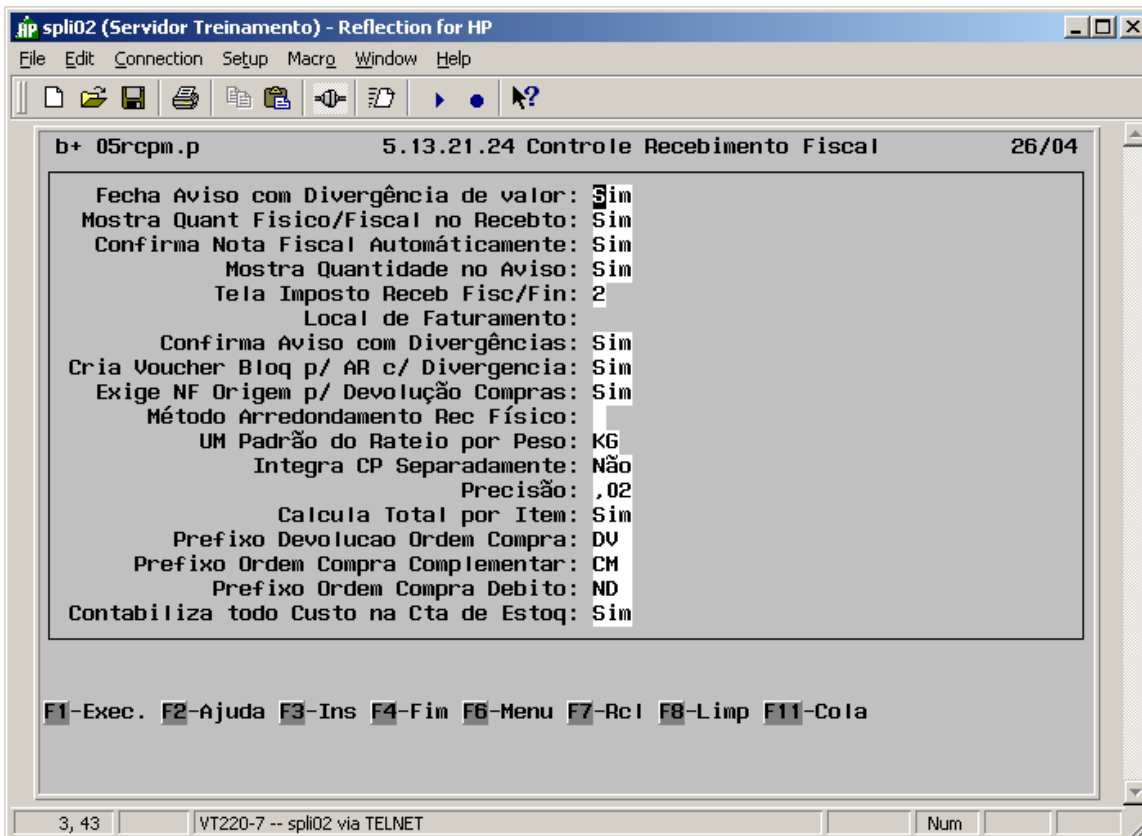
spli02 (Servidor Treinamento) - Reflection for HP

File Edit Connection Setup Macro Window Help

b+ 05rcpm.p 5.13.21.24 Controle Recebimento Fiscal 26/04

Fecha Aviso com Divergência de valor: Sim
Mostra Quant Fisico/Fiscal no Recebto: Sim
Confirma Nota Fiscal Automáticamente: Sim
Mostra Quantidade no Aviso: Sim
Tela Imposto Receb Fisc/Fin: 2
Local de Faturamento:
Confirma Aviso com Divergências: Sim
Cria Voucher Bloq p/ AR c/ Divergencia: Sim
Exige NF Origem p/ Devolução Compras: Sim
Método Arredondamento Rec Físico:
UM Padrão do Rateio por Peso: KG
Integra CP Separadamente: Não
Precisão: ,02
Calcula Total por Item: Sim
Prefixo Devolucao Ordem Compra: DV
Prefixo Ordem Compra Complementar: CM
Prefixo Ordem Compra Debito: ND
Contabiliza todo Custo na Cta de Estoq: Sim

F1-Exec. F2-Ajuda F3-Ins F4-Fim F6-Menu F7-Rcl F8-Limp F11-Cola

3, 43 VT220-7 -- spli02 via TELNET Num